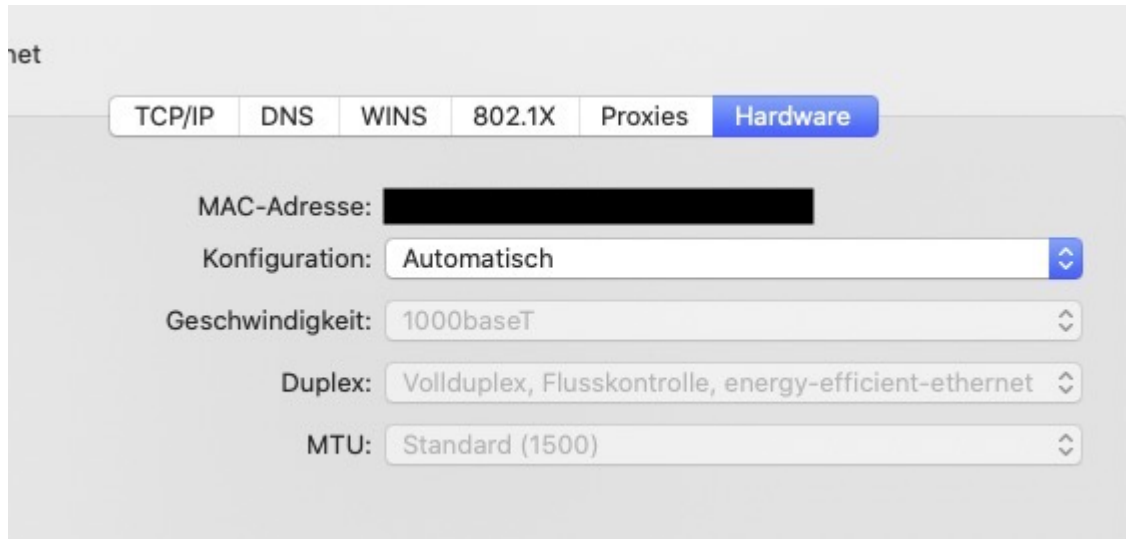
net

TCP/IP DNS WINS 802.1X Proxies Hardware

MAC-Adresse: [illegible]

Konfiguration: Automatisch

Geschwindigkeit: 1000baseT

Duplex: Vollduplex, Flusskontrolle, energy-efficient-ethernet

MTU: Standard (1500)